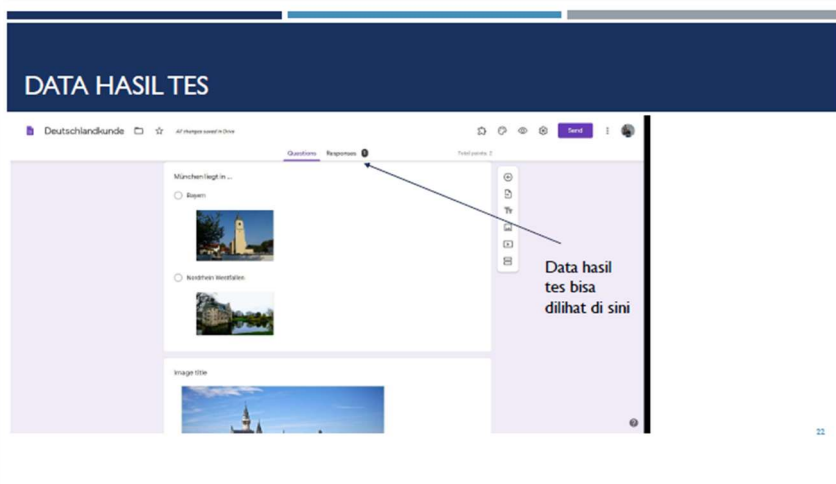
DATA HASIL TES

Deutschlandkunde

All changes saved in Drive

Send

Questions Responses 1

Total points: 2

München liegt in ...

Bayern

Nordrhein Westfalen

Image title

Data hasil tes bisa dilihat di sini

22